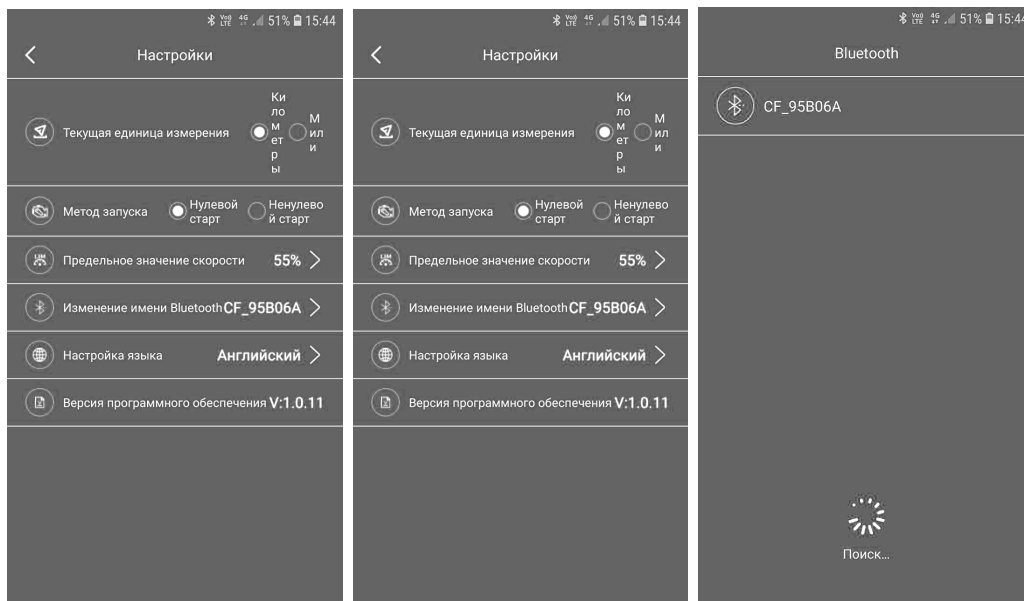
Vo) LTE 4G 51% 15:44

Настройки

Текущая единица измерения Километры Мили

Метод запуска Нулевой старт Ненулевой старт

Предельное значение скорости 55%

Изменение имени Bluetooth CF_95B06A

Настройка языка Английский

Версия программного обеспечения V:1.0.11

Vo) LTE 4G 51% 15:44

Настройки

Текущая единица измерения Километры Мили

Метод запуска Нулевой старт Ненулевой старт

Предельное значение скорости 55%

Изменение имени Bluetooth CF_95B06A

Настройка языка Английский

Версия программного обеспечения V:1.0.11

Vo) LTE 4G 51% 15:44

Bluetooth

CF_95B06A

Поиск...